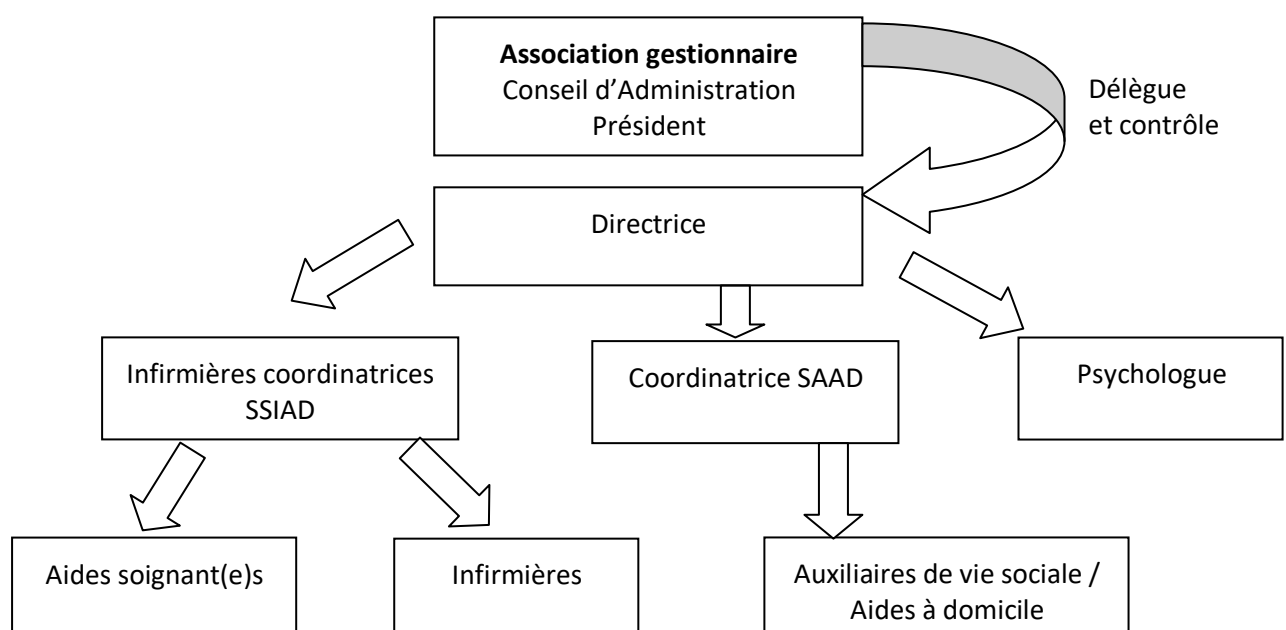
**Association gestionnaire**
Conseil d'Administration
Président

Délègue et contrôle

Directrice

Infirmières coordinatrices SSIAD

Coordinatrice SAAD

Psychologue

Aides soignant(e)s

Infirmières

Auxiliaires de vie sociale / Aides à domicile